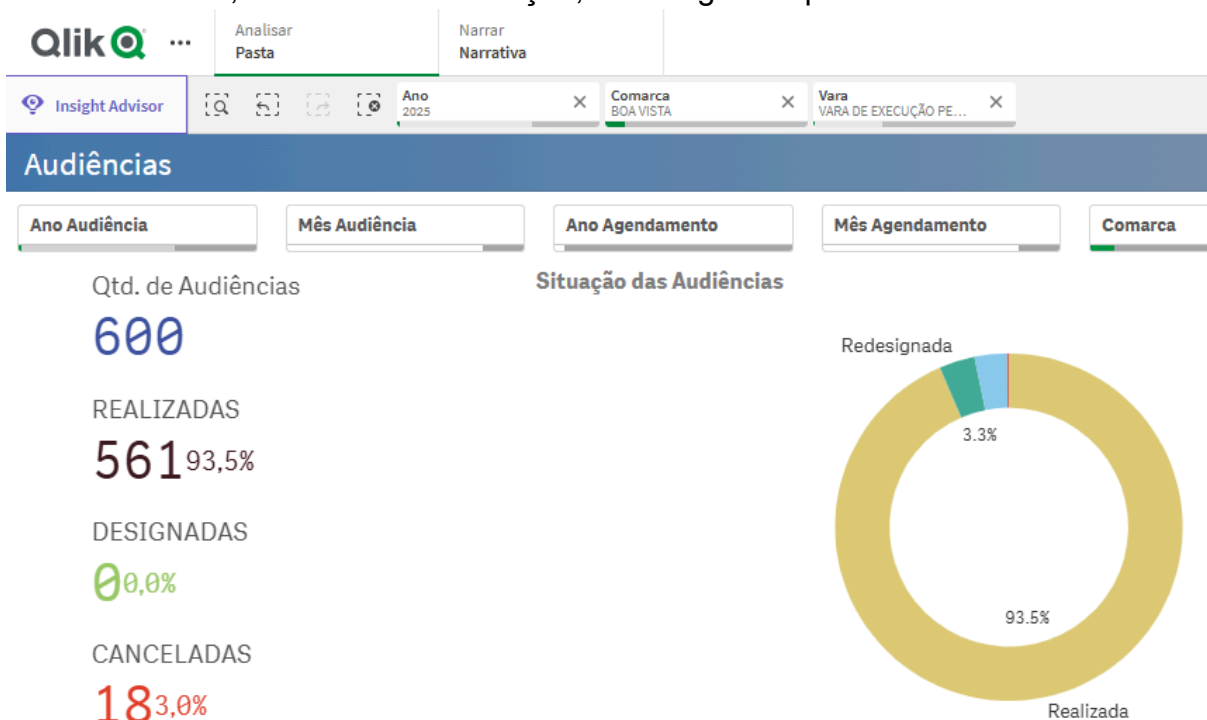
Qlik ...

Analisar
Pasta

Narrar
Narrativa

Insight Advisor

Ano
2025

Comarca
BOA VISTA

Vara
VARA DE EXECUÇÃO PE...

Audiências

Ano Audiência

Mês Audiência

Ano Agendamento

Mês Agendamento

Comarca

Qtd. de Audiências
600

REALIZADAS
561 93,5%

DESIGNADAS
0 0,0%

CANCELADAS
18 3,0%

Situação das Audiências

Redesignada

3.3%

93.5%

Realizada